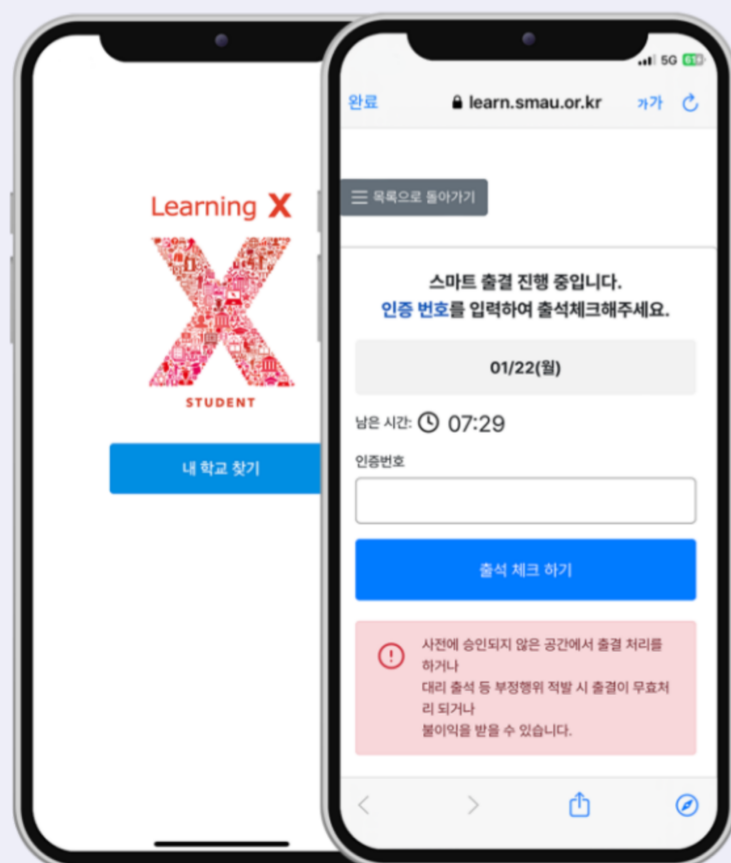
Learning X

STUDENT

내 학교 찾기

5G

완료 learn.smau.or.kr 가가

목록으로 돌아가기

스마트 출결 진행 중입니다.
인증 번호를 입력하여 출석체크해주세요.

01/22(월)

남은 시간: 07:29

인증번호

출석 체크 하기

사전에 승인되지 않은 공간에서 출결 처리를 하거나
대리 출석 등 부정행위 적발 시 출결이 무효처리 되거나
불이익을 받을 수 있습니다.